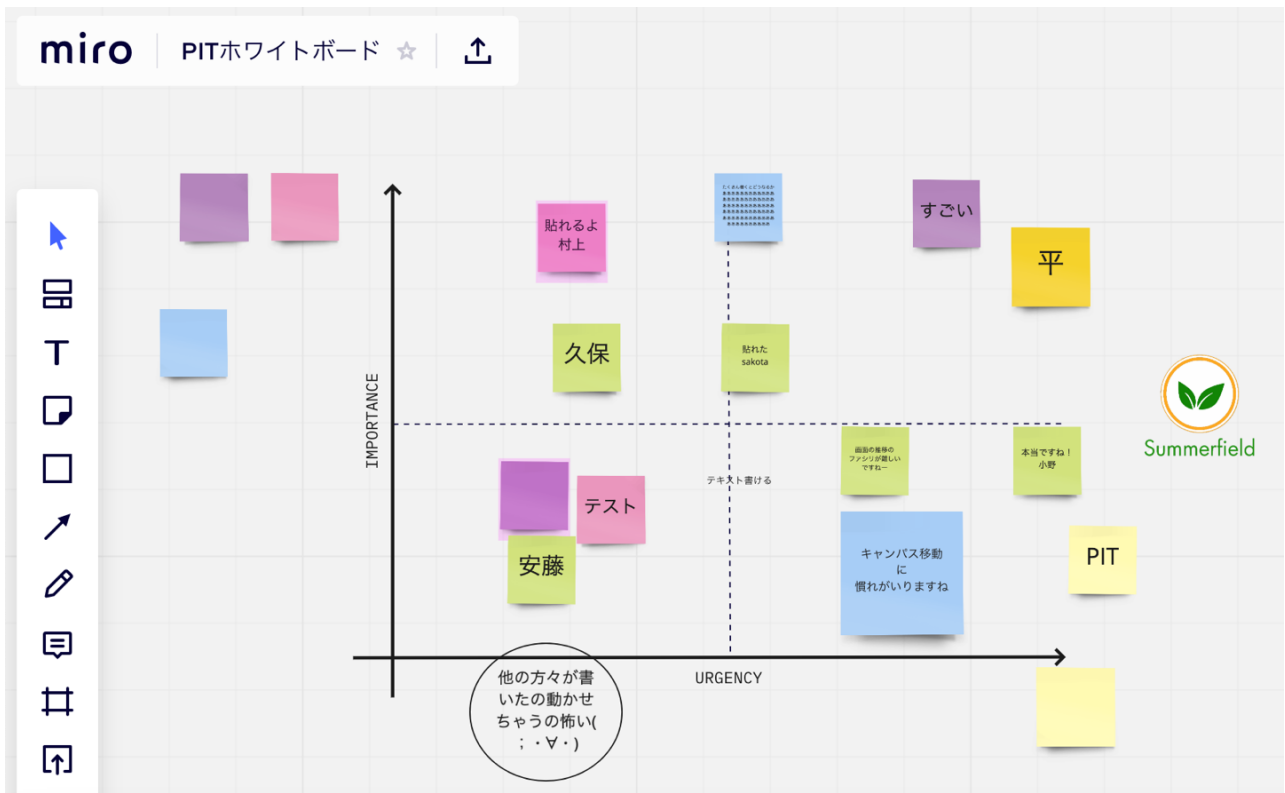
miro PITホワイトボード

貼れるよ
村上

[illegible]

すごい

平

久保

貼れた
sakota

IMPORTANCE

Summerfield

画面の推移の
ファシリが難しい
ですねー

本当ですね！
小野

テキスト書ける

テスト

安藤

キャンパス移動
に
慣れがいりますね

PIT

URGENCY

他の方々が書いたの動かせちゃうの怖い(；・∀・)